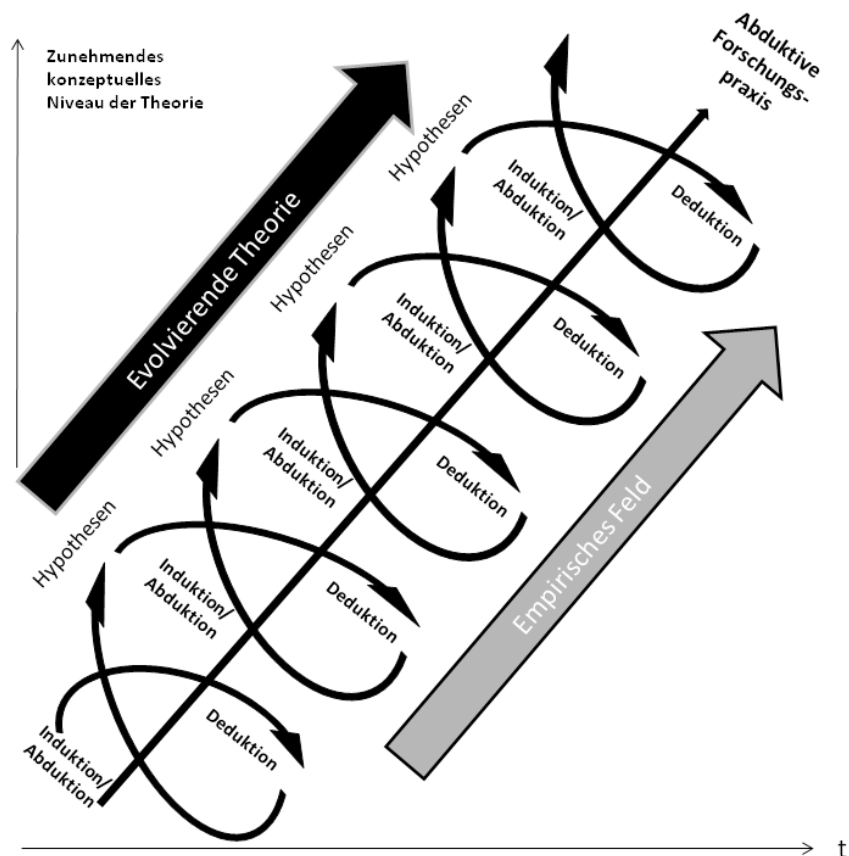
Zunehmendes konzeptuelles Niveau der Theorie

Abduktive Forschungspraxis

Evolvierende Theorie

Hypothesen

Induktion/ Abduktion

Deduktion

Hypothesen

Induktion/ Abduktion

Deduktion

Hypothesen

Induktion/ Abduktion

Deduktion

Hypothesen

Induktion/ Abduktion

Deduktion

Empirisches Feld

Induktion/ Abduktion

Deduktion

t